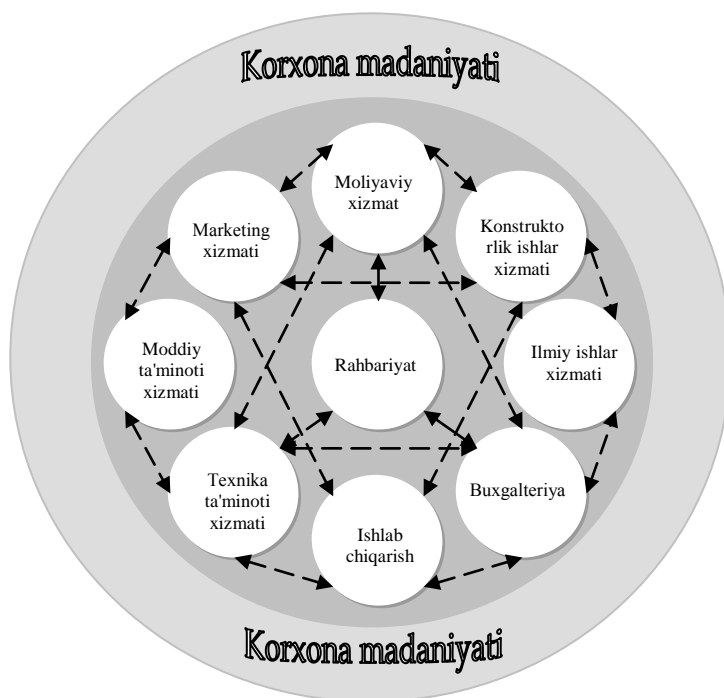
Korxona madaniyati

Moliyaviy xizmat

Marketing xizmati

Konstrukto rlik ishlar xizmati

Moddiy ta'minoti xizmati

Rahbariyat

Ilmiy ishlar xizmati

Texnika ta'minoti xizmati

Buxgalteriya

Ishlab chiqarish

Korxona madaniyati